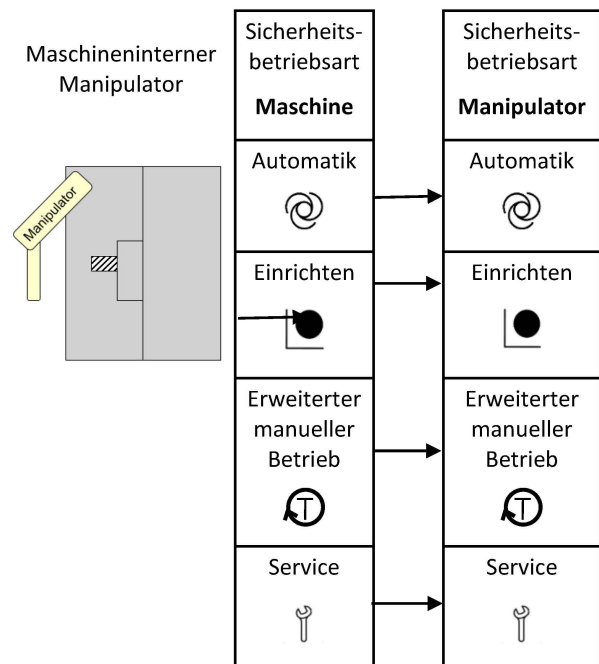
Maschineninterner Manipulator

Manipulator

| Sicherheitsbetriebsart **Maschine** | Sicherheitsbetriebsart **Manipulator** |
|---|---|
| Automatik | Automatik |
| Einrichten | Einrichten |
| Erweiterter manueller Betrieb | Erweiterter manueller Betrieb |
| Service | Service |